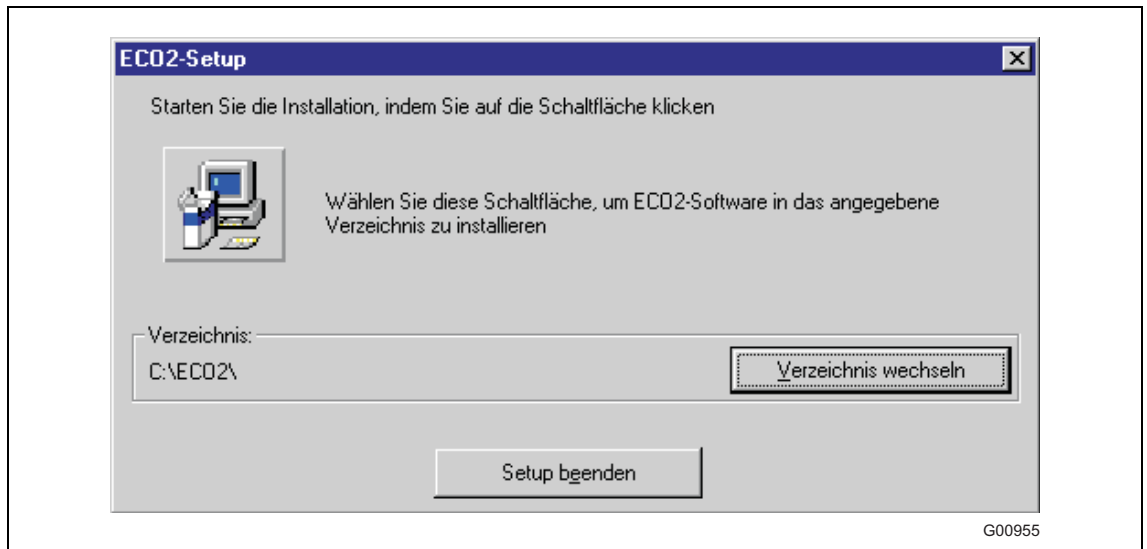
ECO2-Setup

Starten Sie die Installation, indem Sie auf die Schaltfläche klicken

Wählen Sie diese Schaltfläche, um ECO2-Software in das angegebene Verzeichnis zu installieren

Verzeichnis:

C:\ECO2\

Verzeichnis wechseln

Setup beenden

G00955